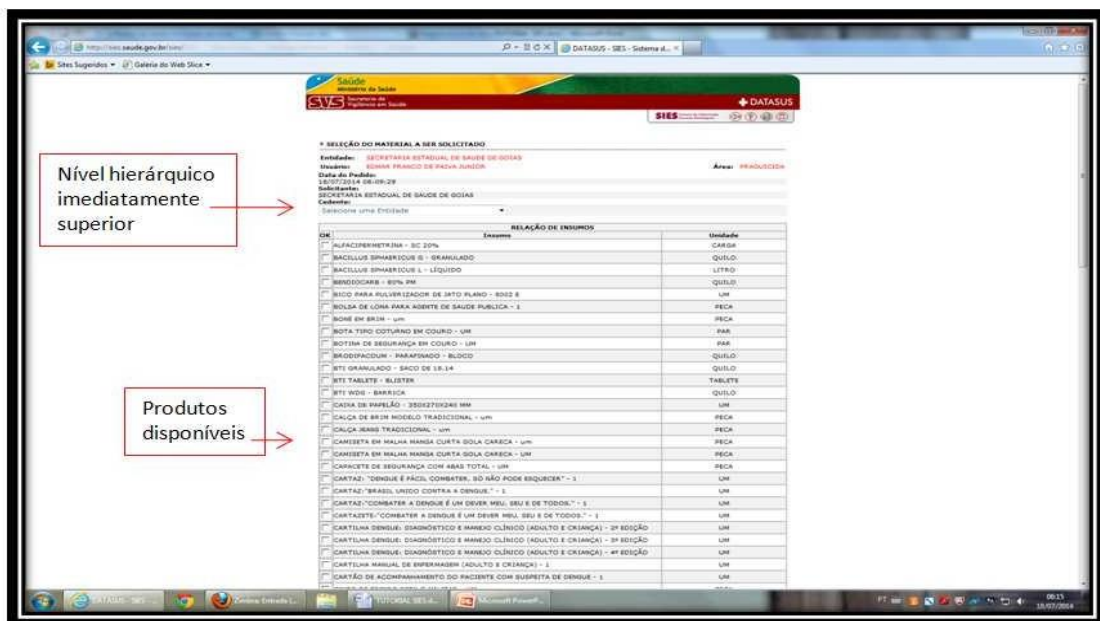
http://sies.saude.gov.br/sies/

DATASUS - SIES - Sistema d...

Sites Sugeridos ▾ Galeria do Web Slice ▾

Saúde
Ministério da Saúde

SVS Secretaria de Vigilância em Saúde

DATASUS

SIES

Nível hierárquico imediatamente superior

Produtos disponíveis

» SELEÇÃO DO MATERIAL A SER SOLICITADO

Entidade: SECRETARIA ESTADUAL DE SAUDE DE GOIAS
Usuário: EDMAR FRANCO DE PAIVA JUNIOR
Área: PRODUCEDA
Data do Pedido:
18/07/2014 08:09:29
Solicitante:
SECRETARIA ESTADUAL DE SAUDE DE GOIAS
Cedente:
Selecione uma Entidade

RELAÇÃO DE INSUMOS

| OK | Insumo | Unidade |
|---|---|---|
| | ALFACIPERMETRINA - SC 20% | CARGA |
| | BACILLUS SPHAERICUS G - GRANULADO | QUILO |
| | BACILLUS SPHAERICUS L - LÍQUIDO | LITRO |
| | BENDIOCARB - 80% PM | QUILO |
| | BICO PARA PULVERIZADOR DE JATO PLANO - 8002 E | UM |
| | BOLSA DE LONA PARA AGENTE DE SAUDE PUBLICA - 1 | PECA |
| | BONÉ EM BRIM - um | PECA |
| | BOTA TIPO COTURNO EM COURO - UM | PAR |
| | BOTINA DE SEGURANÇA EM COURO - UM | PAR |
| | BRODIFACOUM - PARAFINADO - BLOCO | QUILO |
| | BTI GRANULADO - SACO DE 18.14 | QUILO |
| | BTI TABLETE - BLISTER | TABLETE |
| | BTI WDG - BARRICA | QUILO |
| | CAIXA DE PAPELÃO - 350X270X240 MM | UM |
| | CALÇA DE BRIM MODELO TRADICIONAL - um | PECA |
| | CALÇA JEANS TRADICIONAL - um | PECA |
| | CAMISETA EM MALHA MANGA CURTA GOLA CARECA - um | PECA |
| | CAMISETA EM MALHA MANGA CURTA GOLA CARECA - UM | PECA |
| | CAPACETE DE SEGURANÇA COM ABAS TOTAL - UM | PECA |
| | CARTAZ: "DENGUE É FÁCIL COMBATER, SÓ NÃO PODE ESQUECER" - 1 | UM |
| | CARTAZ: "BRASIL UNIDO CONTRA A DENGUE." - 1 | UM |
| | CARTAZ:"COMBATER A DENGUE É UM DEVER MEU, SEU E DE TODOS." - 1 | UM |
| | CARTAZETE-"COMBATER A DENGUE É UM DEVER MEU, SEU E DE TODOS." - 1 | UM |
| | CARTILHA DENGUE: DIAGNÓSTICO E MANEJO CLÍNICO (ADULTO E CRIANÇA) - 2ª EDIÇÃO | UM |
| | CARTILHA DENGUE: DIAGNÓSTICO E MANEJO CLÍNICO (ADULTO E CRIANÇA) - 3ª EDIÇÃO | UM |
| | CARTILHA DENGUE: DIAGNÓSTICO E MANEJO CLÍNICO (ADULTO E CRIANÇA) - 4ª EDIÇÃO | UM |
| | CARTILHA MANUAL DE ENFERMAGEM (ADULTO E CRIANÇA) - 1 | UM |
| | CARTÃO DE ACOMPANHAMENTO DO PACIENTE COM SUSPEITA DE DENGUE - 1 | UM |

DATASUS - SIES
Caixa de Entrada
TUTORIAL SIES
Microsoft PowerP...
08:15
18/07/2014